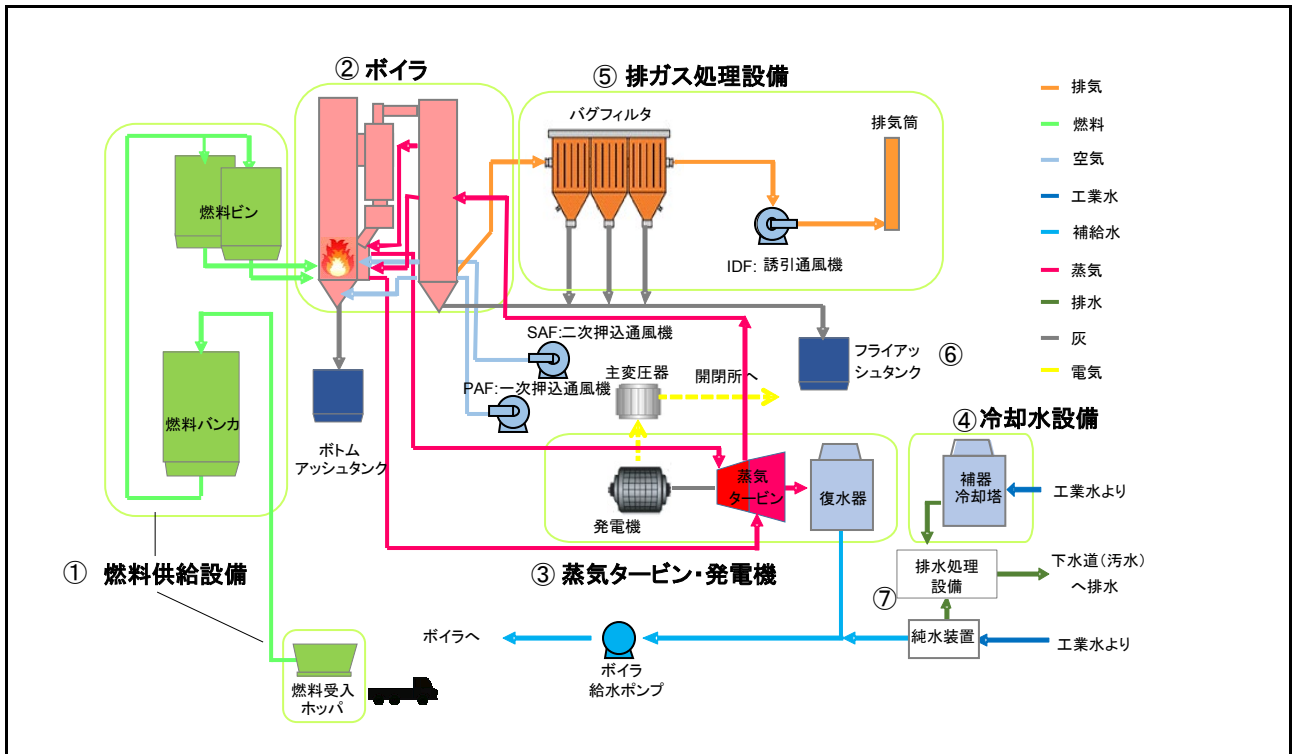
② ボイラ
⑤ 排ガス処理設備
バグフィルタ
排気筒
IDF: 誘引通風機
燃料ビン
燃料バンカ
SAF:二次押込通風機
PAF:一次押込通風機
主変圧器
開閉所へ
フライアッシュタンク
⑥
ボトムアッシュタンク
④冷却水設備
補器冷却塔
工業水より
蒸気タービン
復水器
発電機
① 燃料供給設備
③ 蒸気タービン・発電機
排水処理設備
下水道（汚水）へ排水
⑦
ボイラへ
純水装置
工業水より
ボイラ給水ポンプ
燃料受入ホッパ

排気
燃料
空気
工業水
補給水
蒸気
排水
灰
電気